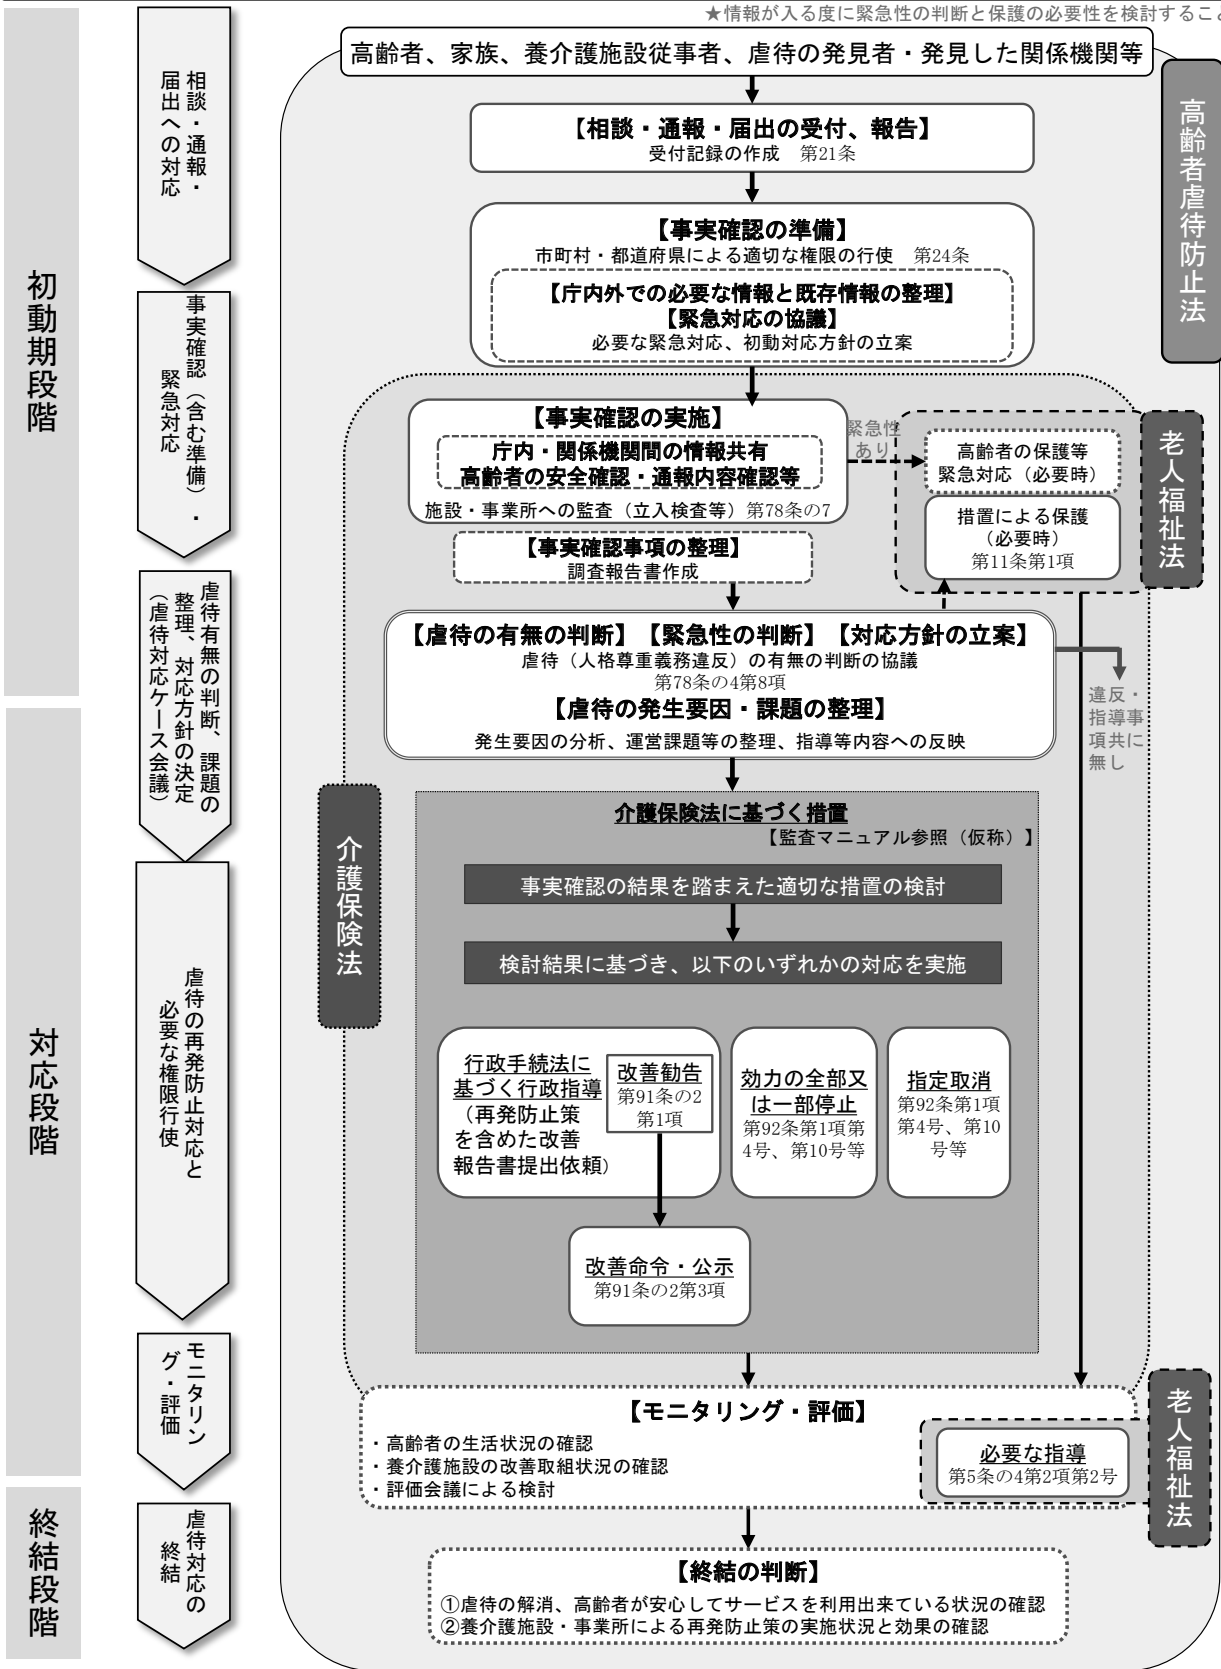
★情報が入る度に緊急性の判断と保護の必要性を検討するこ

初動期段階

相談・通報・届出への対応

事実確認（含む準備）・緊急対応

虐待有無の判断、課題の整理、対応方針の決定（虐待対応ケース会議）

対応段階

虐待の再発防止対応と必要な権限行使

モニタリング・評価

終結段階

虐待対応の終結

高齢者、家族、養介護施設従事者、虐待の発見者・発見した関係機関等

高齢者虐待防止法

【相談・通報・届出の受付、報告】
受付記録の作成　第21条

【事実確認の準備】
市町村・都道府県による適切な権限の行使　第24条

【庁内外での必要な情報と既存情報の整理】
【緊急対応の協議】
必要な緊急対応、初動対応方針の立案

【事実確認の実施】
庁内・関係機関間の情報共有
高齢者の安全確認・通報内容確認等
施設・事業所への監査（立入検査等）第78条の7

緊急性あり

高齢者の保護等
緊急対応（必要時）

措置による保護（必要時）
第11条第1項

老人福祉法

【事実確認事項の整理】
調査報告書作成

【虐待の有無の判断】【緊急性の判断】【対応方針の立案】
虐待（人格尊重義務違反）の有無の判断の協議
第78条の4第8項
【虐待の発生要因・課題の整理】
発生要因の分析、運営課題等の整理、指導等内容への反映

違反・指導事項共に無し

介護保険法

介護保険法に基づく措置
【監査マニュアル参照（仮称）】

事実確認の結果を踏まえた適切な措置の検討

検討結果に基づき、以下のいずれかの対応を実施

行政手続法に基づく行政指導（再発防止策を含めた改善報告書提出依頼）

改善勧告
第91条の2第1項

効力の全部又は一部停止
第92条第1項第4号、第10号等

指定取消
第92条第1項第4号、第10号等

改善命令・公示
第91条の2第3項

【モニタリング・評価】
・高齢者の生活状況の確認
・養介護施設の改善取組状況の確認
・評価会議による検討

必要な指導
第5条の4第2項第2号

老人福祉法

【終結の判断】
①虐待の解消、高齢者が安心してサービスを利用出来ている状況の確認
②養介護施設・事業所による再発防止策の実施状況と効果の確認